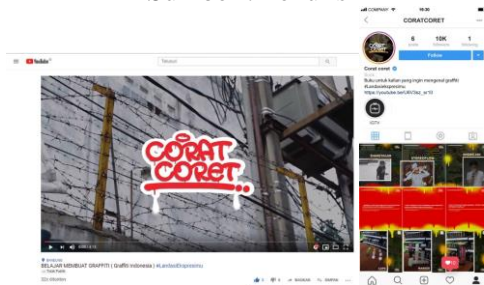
YouTube Telusuri

CORAT CORET

BELAJAR MEMBUAT GRAFFITI ( Graffiti Indonesia ) #LandasEkspresimu

COMPANY 16:30

CORATCORET

6 10K 1

Follow

Corat coret

Buku untuk kalian yang ingin mengenal graffiti #LandasEkspresimu

https://youtube.be/U6V3sz_sr10

IGTV